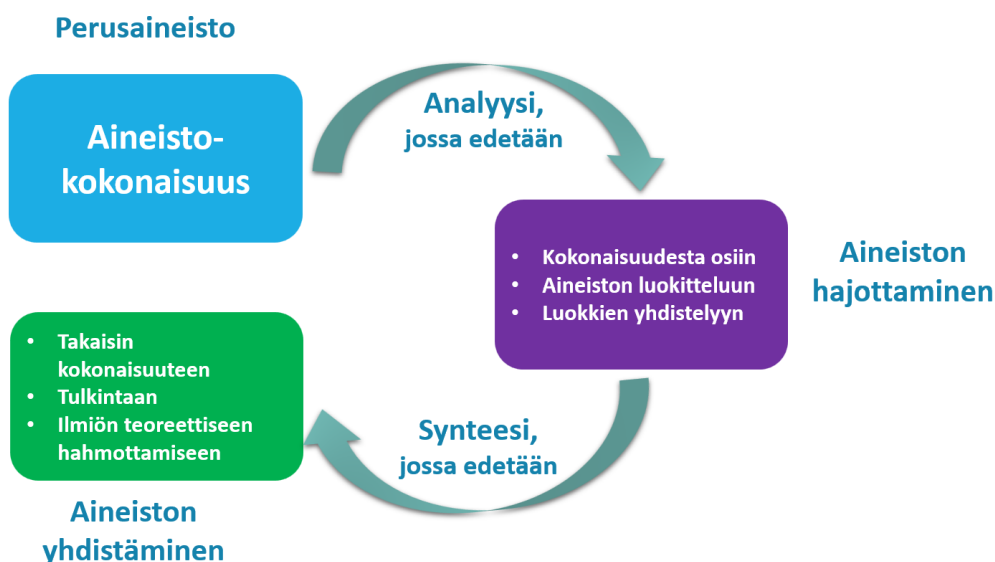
Perusaineisto

Aineisto-kokonaisuus

Analyysi, jossa edetään

- Kokonaisuudesta osiin
- Aineiston luokitteluun
- Luokkien yhdistelyyn

Aineiston hajottaminen

- Takaisin kokonaisuuteen
- Tulkintaan
- Ilmiön teoreettiseen hahmottamiseen

Synteesi, jossa edetään

Aineiston yhdistäminen